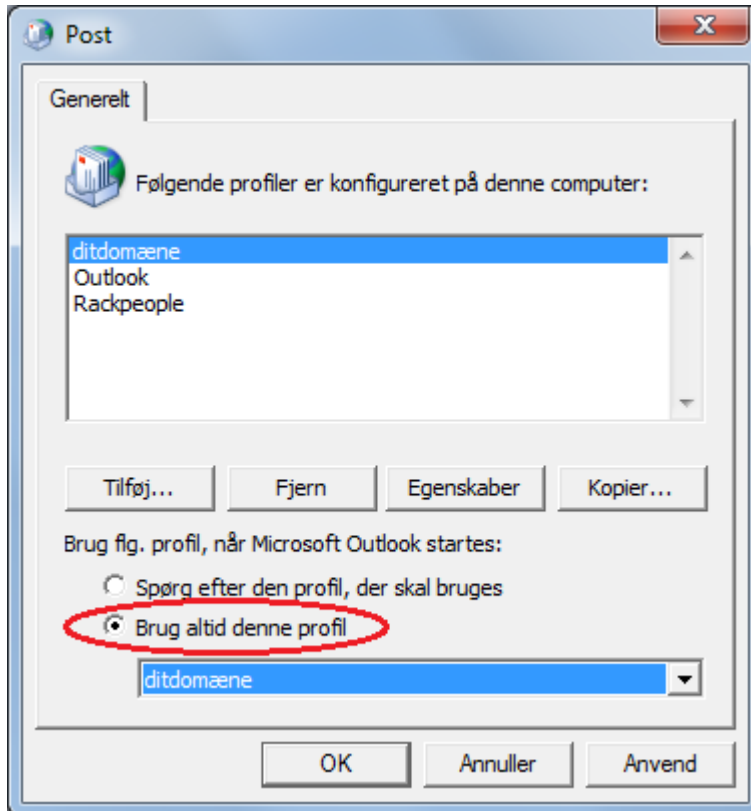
Post

Generelt

Følgende profiler er konfigureret på denne computer:

ditdomæne
Outlook
Rackpeople

Tilføj... Fjern Egenskaber Kopier...

Brug flg. profil, når Microsoft Outlook startes:

Spørg efter den profil, der skal bruges

Brug altid denne profil

ditdomæne

OK Annuller Anvend